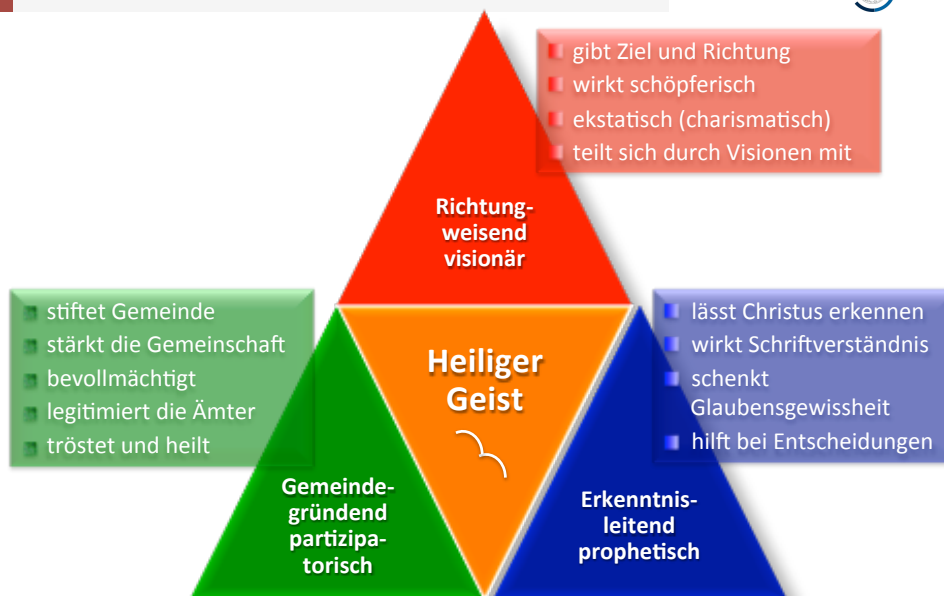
gibt Ziel und Richtung
wirkt schöpferisch
ekstatisch (charismatisch)
teilt sich durch Visionen mit

Richtungweisend visionär

stiftet Gemeinde
stärkt die Gemeinschaft
bevollmächtigt
legitimiert die Ämter
tröstet und heilt

Heiliger Geist

lässt Christus erkennen
wirkt Schriftverständnis
schenkt Glaubensgewissheit
hilft bei Entscheidungen

Gemeindegründend partizipatorisch

Erkenntnisleitend prophetisch